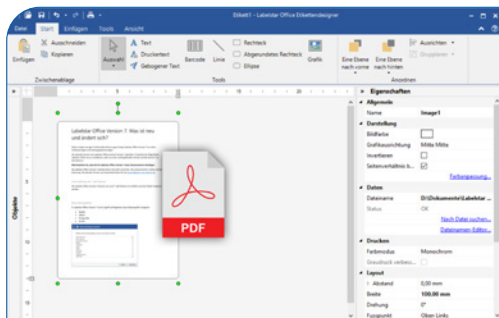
Etikett1 - Labelstar Office Etikettendesigner

Datei Start Einfügen Tools Ansicht

Einfügen Ausschneiden Kopieren Zwischenablage

Auswahl Text Drucktext Gebogener Text Barcode Linie Rechteck Abgerundetes Rechteck Ellipse Grafik Tools

Eine Ebene nach vorne Eine Ebene nach hinten Ausrichten Gruppieren Anordnen

Objekte

Labelstar Office Version 7: Was ist neu und ändert sich?

PDF

Eigenschaften

Allgemein
Name Image1

Darstellung
Bildfarbe
Grafikausrichtung Mitte Mitte
Invertieren
Seitenverhältnis b...
Farbanpassung...

Daten
Dateiname D:\Dokumente\Labelstar ...
Status OK
Nach Datei suchen...
Datennamen-Editor...

Drucken
Farbmodus Monochrom
Graudruck verbess...

Layout
Abstand 0,00 mm
Breite 100,00 mm
Drehung 0°
Fixpunkt Oben Links